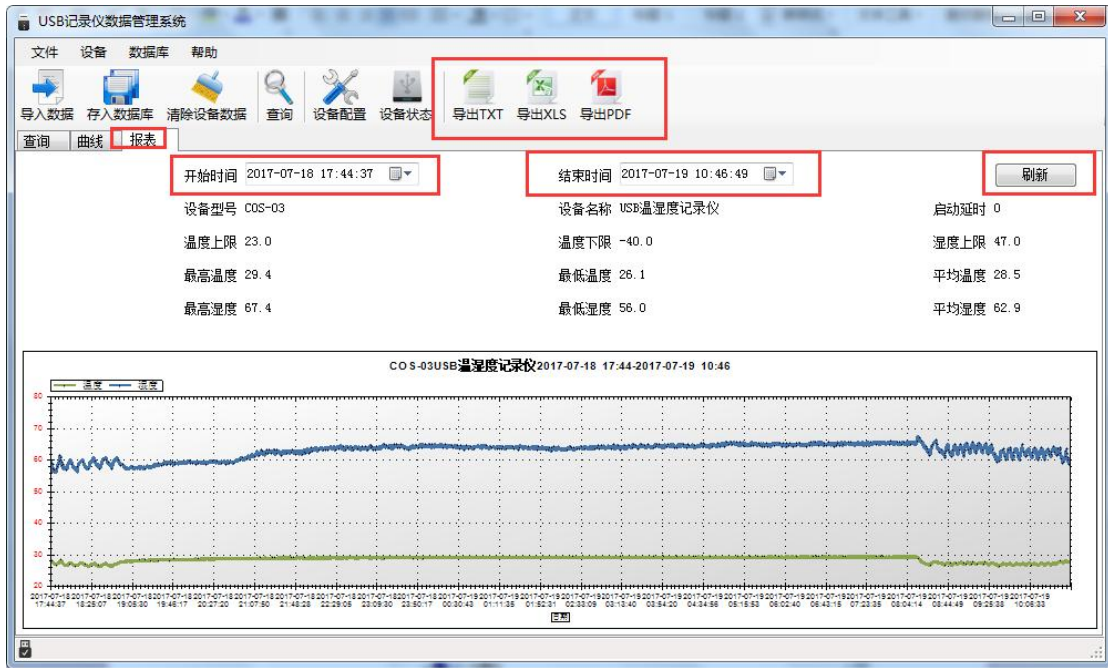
USB记录仪数据管理系统

文件 设备 数据库 帮助

导入数据 存入数据库 清除设备数据 查询 设备配置 设备状态 导出TXT 导出XLS 导出PDF

查询 曲线 报表

开始时间 2017-07-18 17:44:37

结束时间 2017-07-19 10:46:49

刷新

设备型号 COS-03

设备名称 USB温湿度记录仪

启动延时 0

温度上限 23.0

温度下限 -40.0

湿度上限 47.0

最高温度 29.4

最低温度 26.1

平均温度 28.5

最高湿度 67.4

最低湿度 56.0

平均湿度 62.9

COS-03USB温湿度记录仪2017-07-18 17:44-2017-07-19 10:46

温度 湿度

80
70
60
50
40
30
20

2017-07-18 17:44:37 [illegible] 2017-07-19 10:06:33

日期